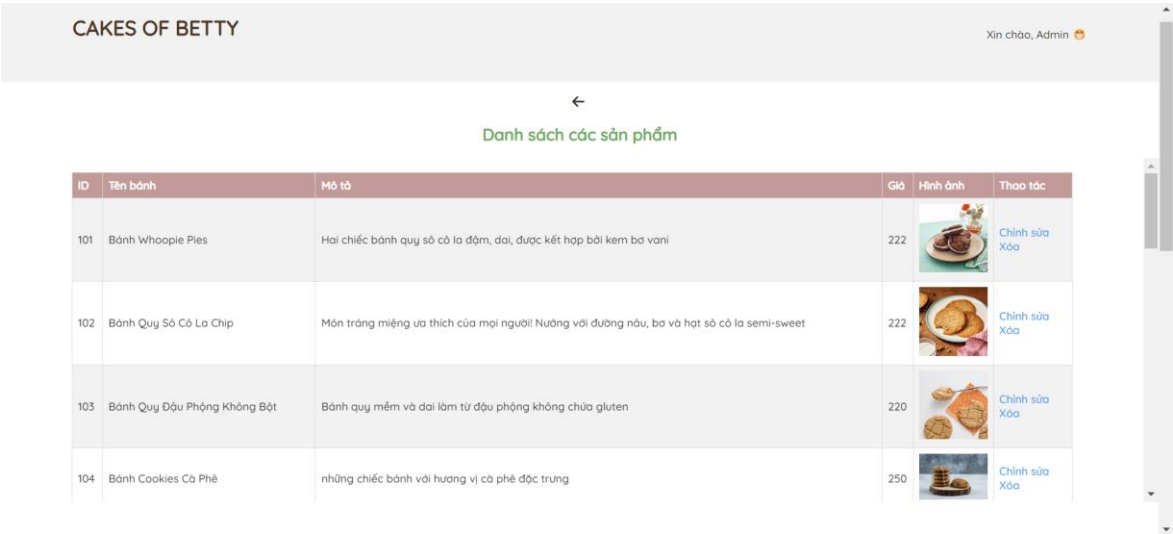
CAKES OF BETTY

Xin chào, Admin

←

Danh sách các sản phẩm

| ID | Tên bánh | Mô tả | Giá | Hình ảnh | Thao tác |
|---|---|---|---|---|---|
| 101 | Bánh Whoopie Pies | Hai chiếc bánh quy sô cô la đậm, dai, được kết hợp bởi kem bơ vani | 222 | | Chỉnh sửa Xóa |
| 102 | Bánh Quy Sô Cô La Chip | Món tráng miệng ưa thích của mọi người! Nướng với đường nâu, bơ và hạt sô cô la semi-sweet | 222 | | Chỉnh sửa Xóa |
| 103 | Bánh Quy Đậu Phộng Không Bột | Bánh quy mềm và dai làm từ đậu phộng không chứa gluten | 220 | | Chỉnh sửa Xóa |
| 104 | Bánh Cookies Cà Phê | những chiếc bánh với hương vị cà phê đặc trưng | 250 | | Chỉnh sửa Xóa |